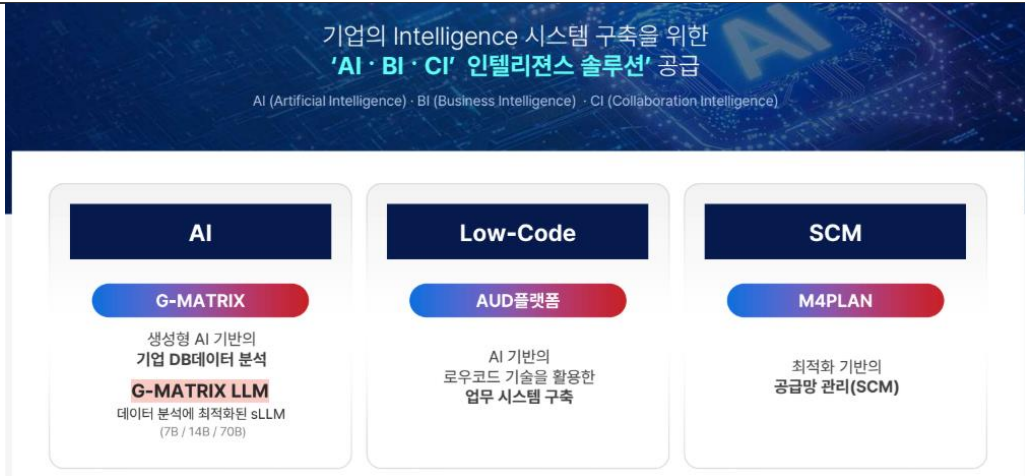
기업의 Intelligence 시스템 구축을 위한
'AI · BI · CI' 인텔리젼스 솔루션' 공급

AI (Artificial Intelligence) · BI (Business Intelligence) · CI (Collaboration Intelligence)

AI

G-MATRIX

생성형 AI 기반의
기업 DB데이터 분석

G-MATRIX LLM
데이터 분석에 최적화된 sLLM
(7B / 14B / 70B)

Low-Code

AUD플랫폼

AI 기반의
로우코드 기술을 활용한
업무 시스템 구축

SCM

M4PLAN

최적화 기반의
공급망 관리(SCM)